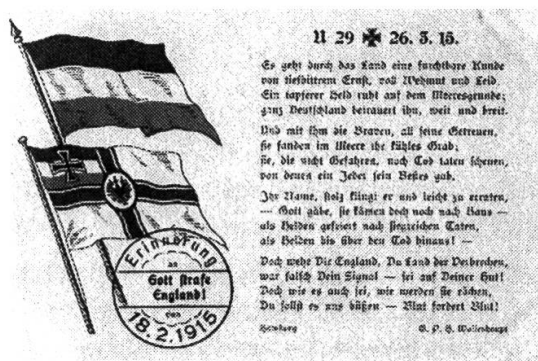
U 29 ✠ 26. 3. 15.

Es geht durch das Land eine furchtbare Kunde von tiefbittrem Ernst, voll Wehmut und Leid. Ein tapferer Held ruht auf dem Meeresgrunde; ganz Deutschland betrauert ihn, weit und breit.

Und mit ihm die Braven, all seine Getreuen, sie fanden im Meere ihr kühles Grab; sie, die nicht Gefahren, noch Tod taten scheuen, von denen ein Jeder sein Bestes gab.

Ihr Name, stolz klingt er und leicht zu erraten, — Gott gäbe, sie kämen doch noch nach Haus — als Helden gefeiert nach siegreichen Taten, als Helden bis über den Tod hinaus! —

Doch wehe Dir England, Du Land der Verbrechen, war falsch Dein Signal — sei auf Deiner Hut! Doch wie es auch sei, wir werden sie rächen, Du sollst es uns büßen — Blut fordert Blut!

Hamburg G. P. H. Wellenberger

Erinnerung an Gott strafe England! vom 18.2.1915